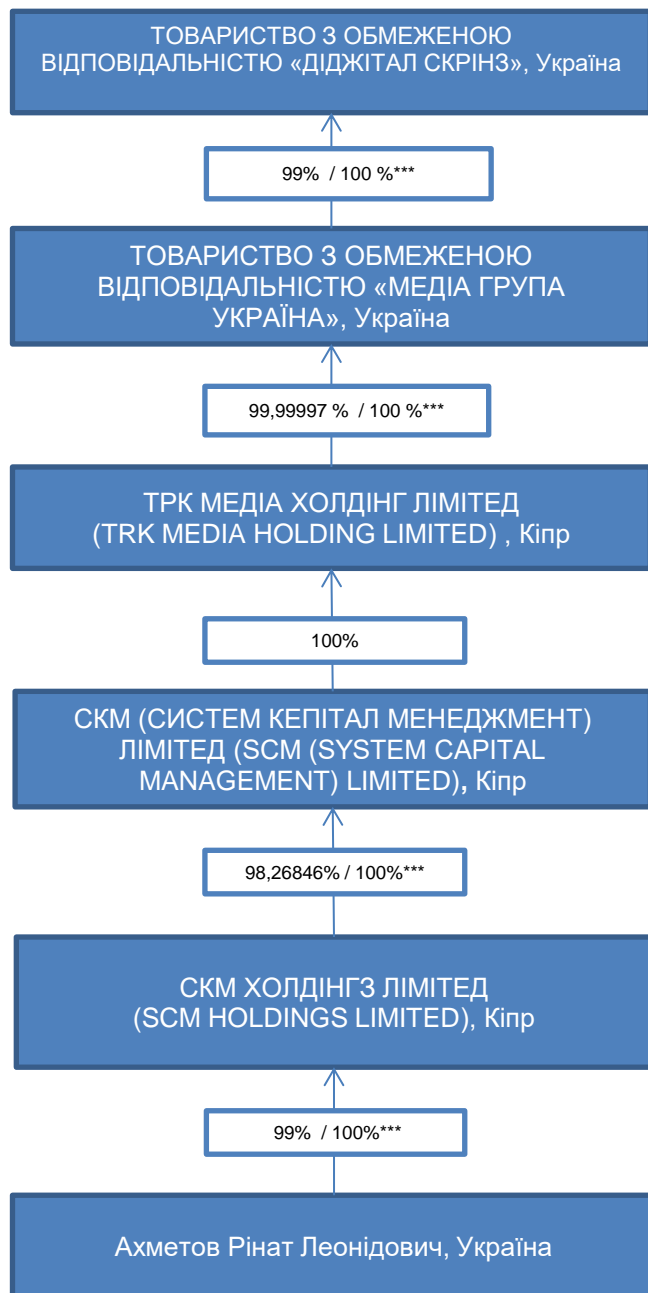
ТОВАРИСТВО З ОБМЕЖЕНОЮ ВІДПОВІДАЛЬНІСТЮ «ДІДЖІТАЛ СКРІНЗ», Україна

99% / 100 %***

ТОВАРИСТВО З ОБМЕЖЕНОЮ ВІДПОВІДАЛЬНІСТЮ «МЕДІА ГРУПА УКРАЇНА», Україна

99,99997 % / 100 %***

ТРК МЕДІА ХОЛДІНГ ЛІМІТЕД (TRK MEDIA HOLDING LIMITED) , Кіпр

100%

СКМ (СИСТЕМ КЕПІТАЛ МЕНЕДЖМЕНТ) ЛІМІТЕД (SCM (SYSTEM CAPITAL MANAGEMENT) LIMITED), Кіпр

98,26846% / 100%***

СКМ ХОЛДІНГЗ ЛІМІТЕД (SCM HOLDINGS LIMITED), Кіпр

99% / 100%***

Ахметов Рінат Леонідович, Україна